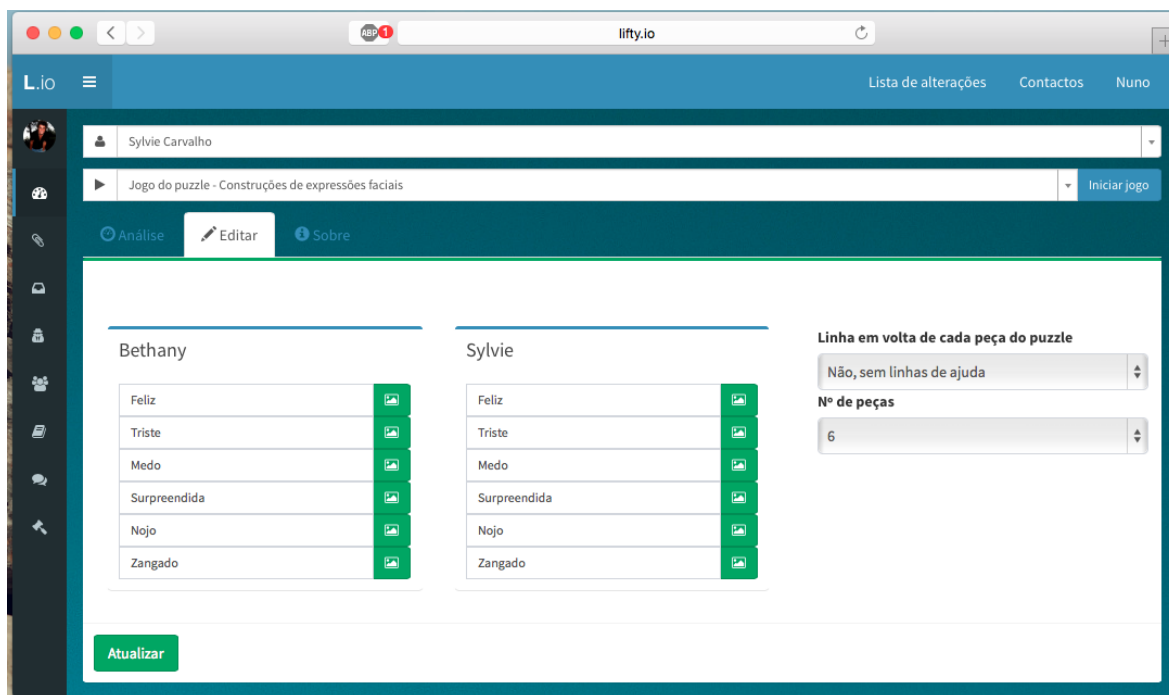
ABP 1

lifty.io

L.io

Lista de alterações

Contactos

Nuno

Sylvie Carvalho

Jogo do puzzle - Construções de expressões faciais

Iniciar jogo

Análise

Editar

Sobre

Bethany

Feliz

Triste

Medo

Surpreendida

Nojo

Zangado

Sylvie

Feliz

Triste

Medo

Surpreendida

Nojo

Zangado

Linha em volta de cada peça do puzzle

Não, sem linhas de ajuda

Nº de peças

6

Atualizar